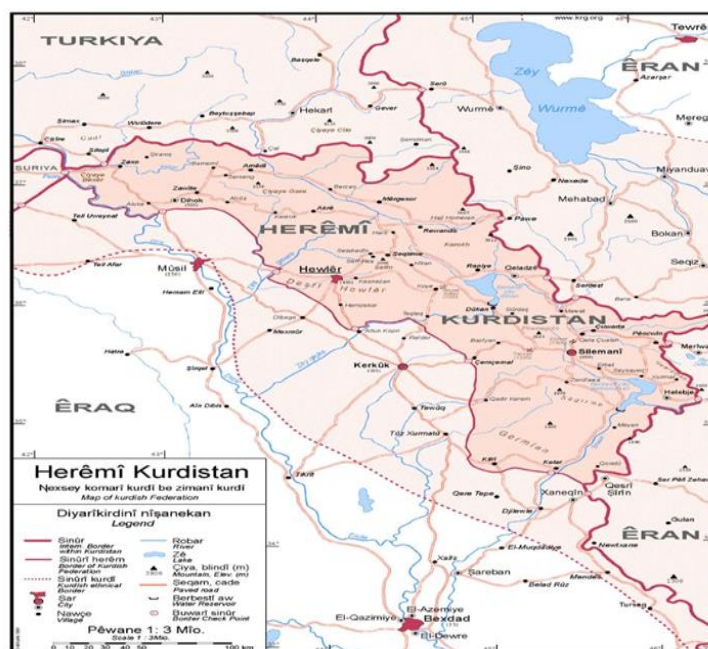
www.krg.org
TURKIYA
Tewrê
ÊRAN
Zêy
Wurmê
Azarşar
Meregê
Başqele
Serû
Hekarî
Gever
Wurmê
Beytuşşebap
Şimex
Wolidere
Çiyayê Cilo
Semdînan
Cizîr
SURIYA
Silopî
Zaxo
Amêdî
Şino
Nexede
Miyanduav
Çiyayê Gara
Mehabad
Zaxo
Dihok
Akrê
Mêrgesor
Hacî Omeran
HERÊMÎ
Rewandiz
Pîran
Bokan
Tell Ureyfel
Şeqlawe
Ranye
Qeladze
Seqiz
Tell Afar
Mûsil
Hewlêr
Serdeşt
Hemam Elîl
Deştî Hewlêr
KURDISTAN
Penciwên
Merîwan
Mexmûr
Dukan
Silêmanî
Hatra
Kerkûk
Çemçemal
Şerqat
Helebje
ÊRAQ
Tawûq
Ala Dîbin
Tûz Xurmatû
Germîan
Kifrî
Kelar
Qesrî Şîrin
Tikrit
Qere Tepe
Xaneqîn
Sar Pêl Zehaw
Diyale
ÊRAN
Gulan
El-Muqdadiye
Samarra
Şareban
Mendelî
Belad Rûz
Turseq
El-Azemiye
El-Qazimiye
Bexdad
El-Dewre
Herêmî Kurdistan
Nexşey komarî kurdî be zimanî kurdî
Map of kurdish Federation
Diyarîkirdinî nîşanekan
Legend
Sinûr
Intern. Border within Kurdistan
Sinûrî herêm
Border of Kurdish Federation
Sinûrî kurdî
Kurdish ethnical Border
Şar
City
Nawçe
Village
Robar
River
Zê
Lake
Çiya, blindî (m)
Mountain, Elev. (m)
Şeqam, cade
Paved road
Berbestî aw
Water Reservoir
Buwarî sinûr
Border Check Point
Pêwane 1: 3 Mîo.
Scale 1 : 3Mio.
0 10 20 30 40 50 100 km